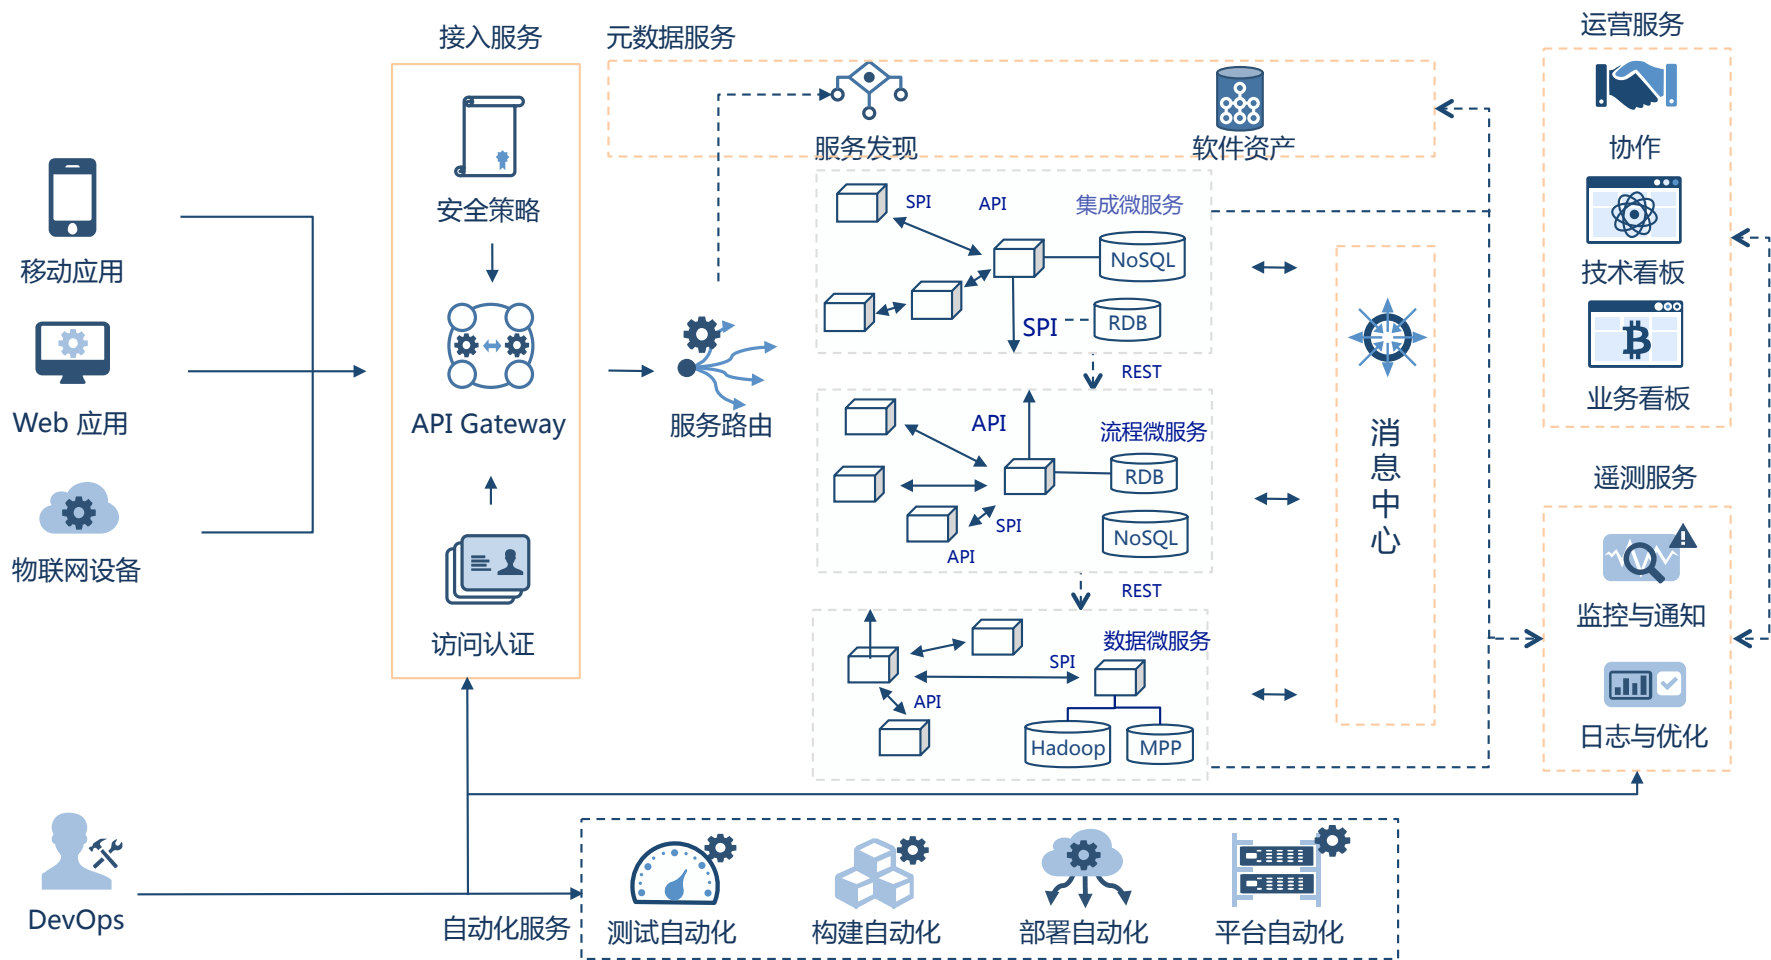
接入服务
元数据服务
运营服务
服务发现
软件资产
协作
移动应用
安全策略
SPI
API
集成微服务
NoSQL
技术看板
SPI
RDB
Web 应用
API Gateway
服务路由
REST
业务看板
API
流程微服务
RDB
消息中心
遥测服务
SPI
NoSQL
API
物联网设备
REST
监控与通知
访问认证
数据微服务
SPI
API
Hadoop
MPP
日志与优化
DevOps
自动化服务
测试自动化
构建自动化
部署自动化
平台自动化